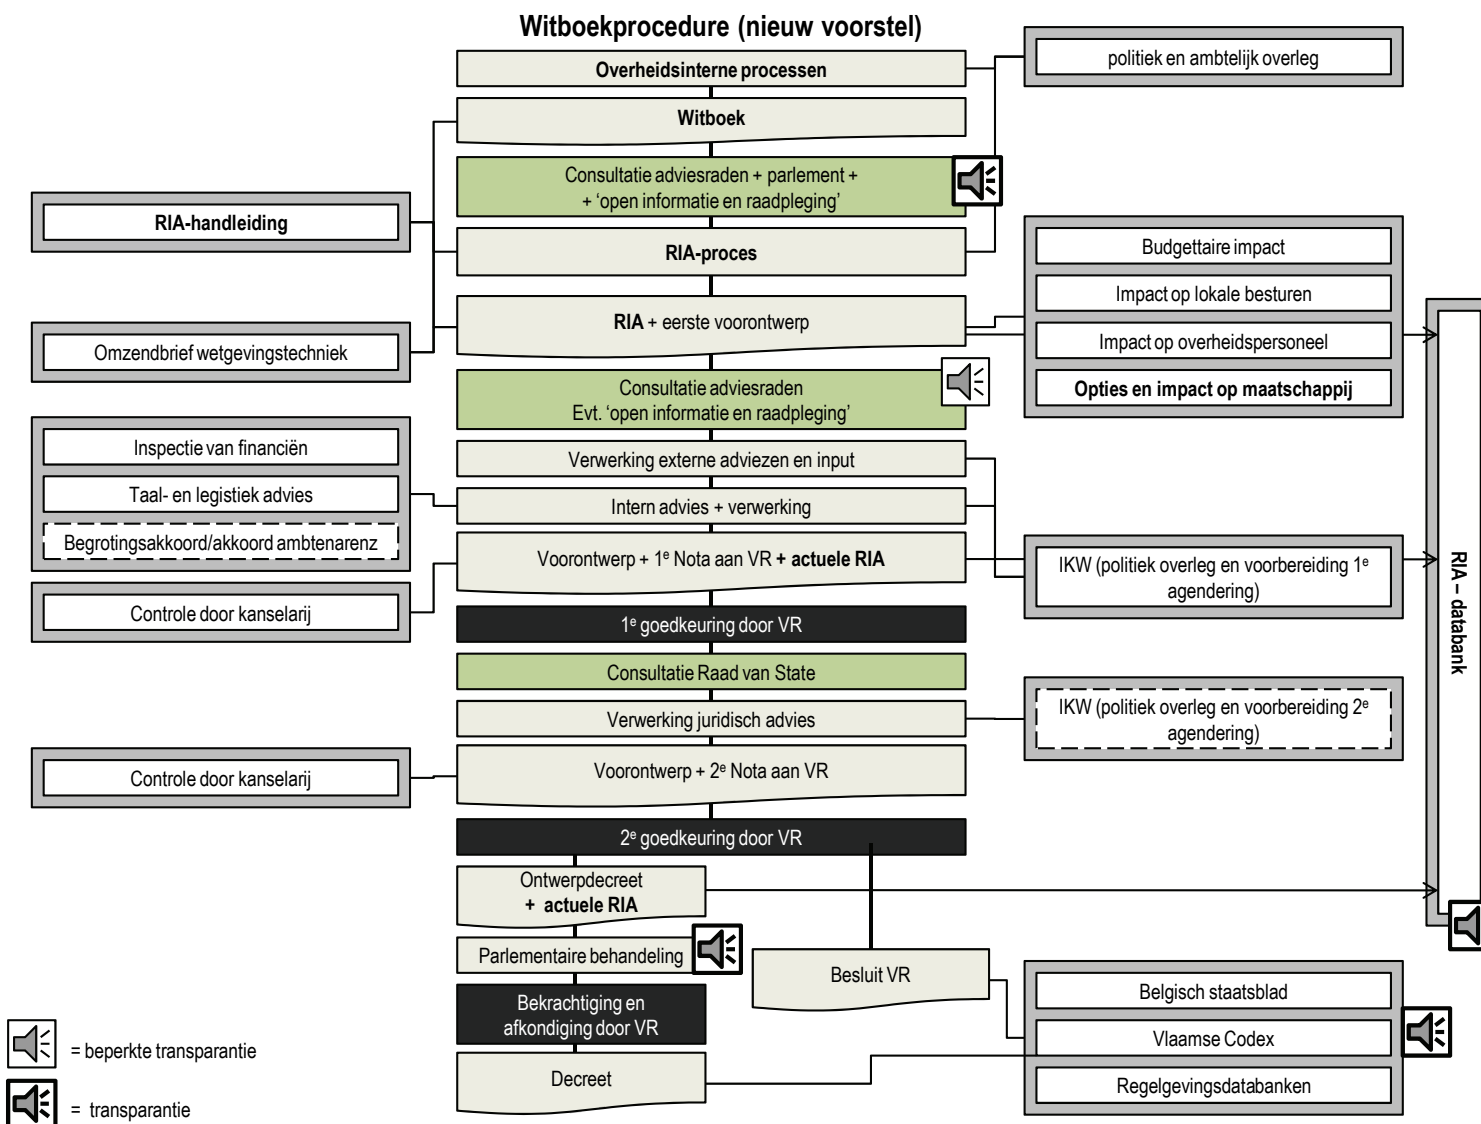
Witboekprocedure (nieuw voorstel)

Overheidsinterne processen

politiek en ambtelijk overleg

Witboek

Consultatie adviesraden + parlement + + 'open informatie en raadpleging'

RIA-handleiding

RIA-proces

Budgettaire impact

Impact op lokale besturen

Impact op overheidspersoneel

Opties en impact op maatschappij

RIA + eerste voorontwerp

Omzendbrief wetgevingstechniek

Consultatie adviesraden Evt. 'open informatie en raadpleging'

Inspectie van financiën

Taal- en legistiek advies

Begrotingsakkoord/akkoord ambtenarenz

Verwerking externe adviezen en input

Intern advies + verwerking

Voorontwerp + 1$^e$ Nota aan VR + actuele RIA

IKW (politiek overleg en voorbereiding 1$^e$ agendering)

Controle door kanselarij

1$^e$ goedkeuring door VR

Consultatie Raad van State

Verwerking juridisch advies

IKW (politiek overleg en voorbereiding 2$^e$ agendering)

Controle door kanselarij

Voorontwerp + 2$^e$ Nota aan VR

2$^e$ goedkeuring door VR

RIA – databank

Ontwerpdecreet + actuele RIA

Parlementaire behandeling

Besluit VR

Bekrachtiging en afkondiging door VR

Belgisch staatsblad

Vlaamse Codex

Regelgevingsdatabanken

Decreet

= beperkte transparantie

= transparantie